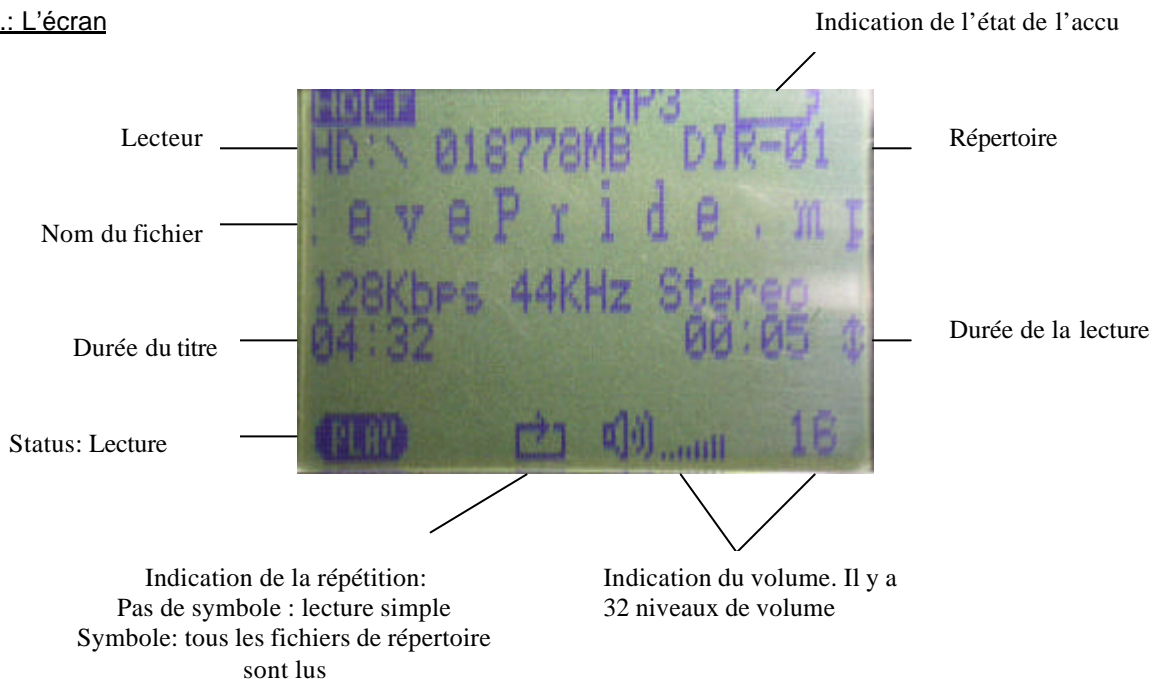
.: L'écran

Indication de l'état de l'accu

HOLD MP3

Lecteur

HD:\ 018778MB DIR-01

Répertoire

Nom du fichier

: eve Pride . m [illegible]

128Kbps 44KHz Stereo

Durée du titre

04:32 00:05

Durée de la lecture

Status: Lecture

PLAY 16

Indication de la répétition:
Pas de symbole : lecture simple
Symbole: tous les fichiers de répertoire sont lus

Indication du volume. Il y a 32 niveaux de volume